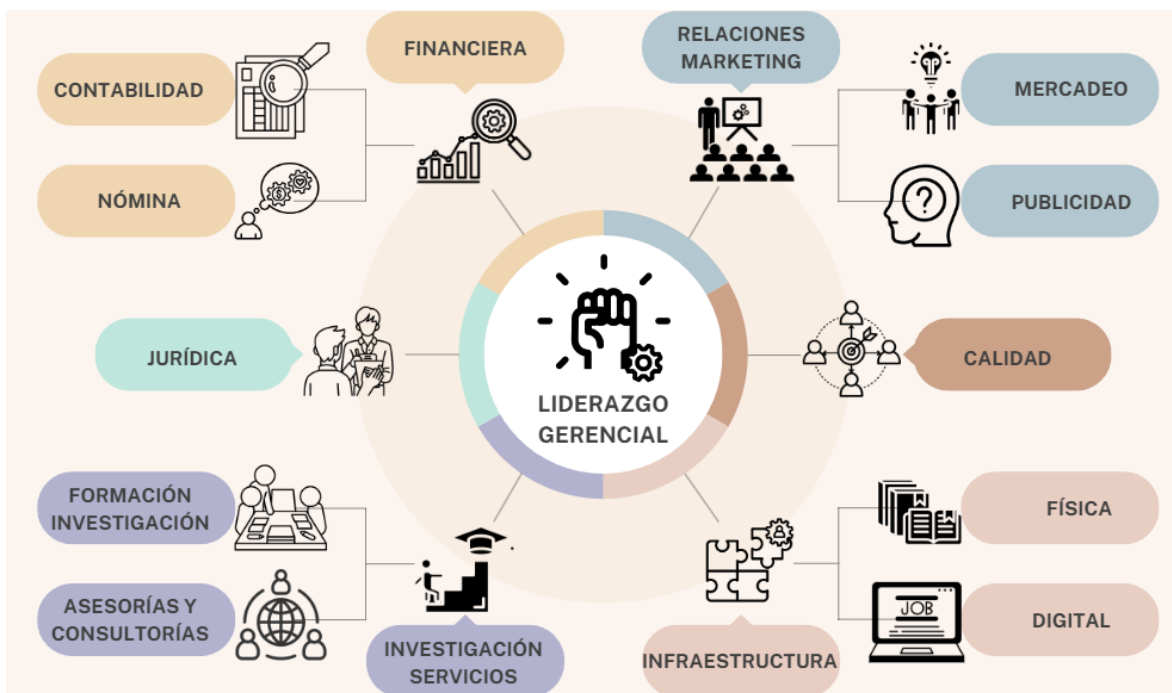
FINANCIERA

CONTABILIDAD

NÓMINA

RELACIONES MARKETING

MERCADEO

PUBLICIDAD

JURÍDICA

LIDERAZGO GERENCIAL

CALIDAD

FORMACIÓN INVESTIGACIÓN

ASESORÍAS Y CONSULTORÍAS

INVESTIGACIÓN SERVICIOS

INFRAESTRUCTURA

FÍSICA

JOB

DIGITAL